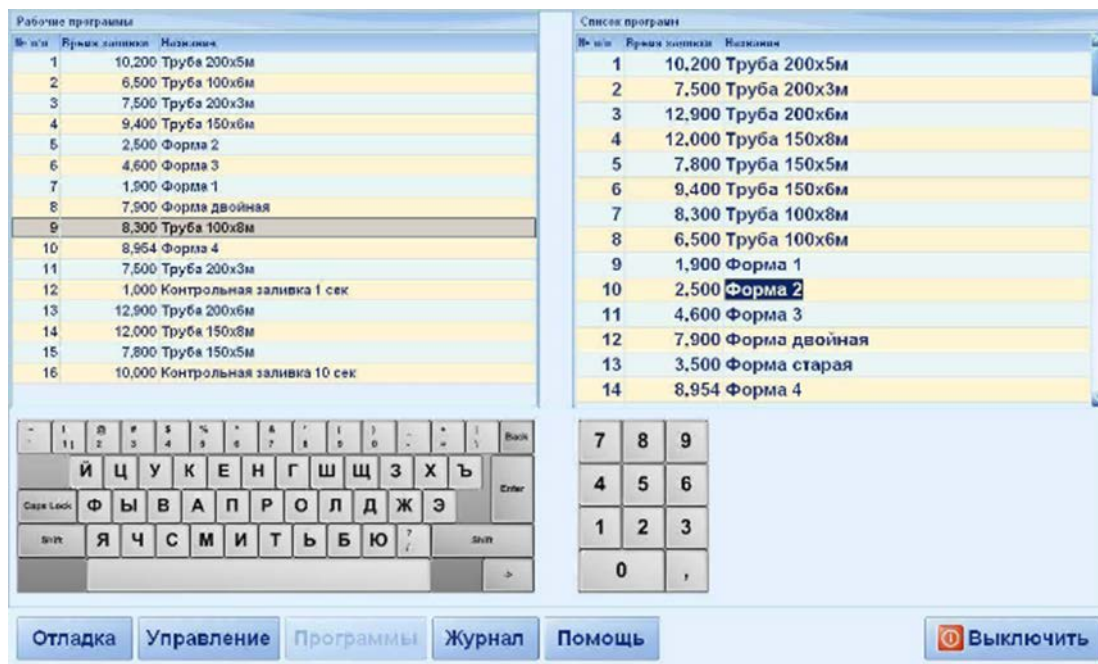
Рабочие программы

| № п/п | Время заливки | Название |
|---|---|---|
| 1 | 10,200 | Труба 200х5м |
| 2 | 6,500 | Труба 100х6м |
| 3 | 7,500 | Труба 200х3м |
| 4 | 9,400 | Труба 150х6м |
| 5 | 2,500 | Форма 2 |
| 6 | 4,600 | Форма 3 |
| 7 | 1,900 | Форма 1 |
| 8 | 7,900 | Форма двойная |
| 9 | 8,300 | Труба 100х8м |
| 10 | 8,954 | Форма 4 |
| 11 | 7,500 | Труба 200х3м |
| 12 | 1,000 | Контрольная заливка 1 сек |
| 13 | 12,900 | Труба 200х6м |
| 14 | 12,000 | Труба 150х8м |
| 15 | 7,800 | Труба 150х5м |
| 16 | 10,000 | Контрольная заливка 10 сек |

Список программ

| № п/п | Время заливки | Название |
|---|---|---|
| 1 | 10,200 | Труба 200х5м |
| 2 | 7,500 | Труба 200х3м |
| 3 | 12,900 | Труба 200х6м |
| 4 | 12,000 | Труба 150х8м |
| 5 | 7,800 | Труба 150х5м |
| 6 | 9,400 | Труба 150х6м |
| 7 | 8,300 | Труба 100х8м |
| 8 | 6,500 | Труба 100х6м |
| 9 | 1,900 | Форма 1 |
| 10 | 2,500 | Форма 2 |
| 11 | 4,600 | Форма 3 |
| 12 | 7,900 | Форма двойная |
| 13 | 3,500 | Форма старая |
| 14 | 8,954 | Форма 4 |

~ ` ! 1 @ 2 # 3 $ 4 % 5 ^ 6 & 7 * 8 ( 9 ) 0 _ - + = | \ Back
Й Ц У К Е Н Г Ш Щ З Х Ъ Enter
Caps Lock Ф Ы В А П Р О Л Д Ж Э
Shift Я Ч С М И Т Ь Б Ю ? / Shift
->

7 8 9
4 5 6
1 2 3
0 ,

Отладка Управление Программы Журнал Помощь Выключить